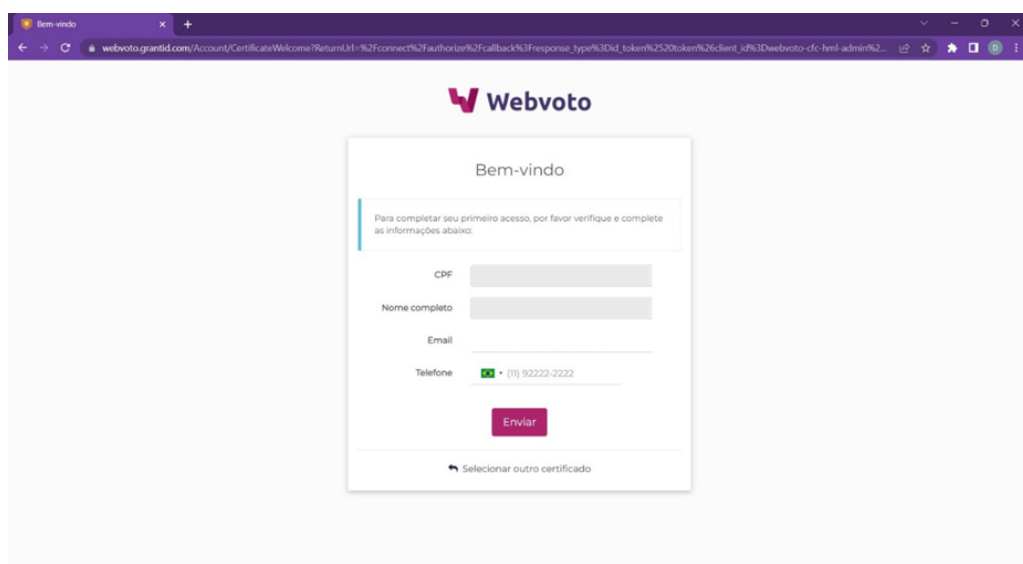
Bem-vindo

webvoto.grantid.com/Account/CertificateWelcome?ReturnUrl=%2Fconnect%2Fauthorize%2Fcallback%3Fresponse_type%3Did_token%2520token%26client_id%3Dwebvoto-cfc-hml-admin%2...

Webvoto

Bem-vindo

Para completar seu primeiro acesso, por favor verifique e complete as informações abaixo:

CPF

Nome completo

Email

Telefone

(11) 92222-2222

Enviar

Selecionar outro certificado